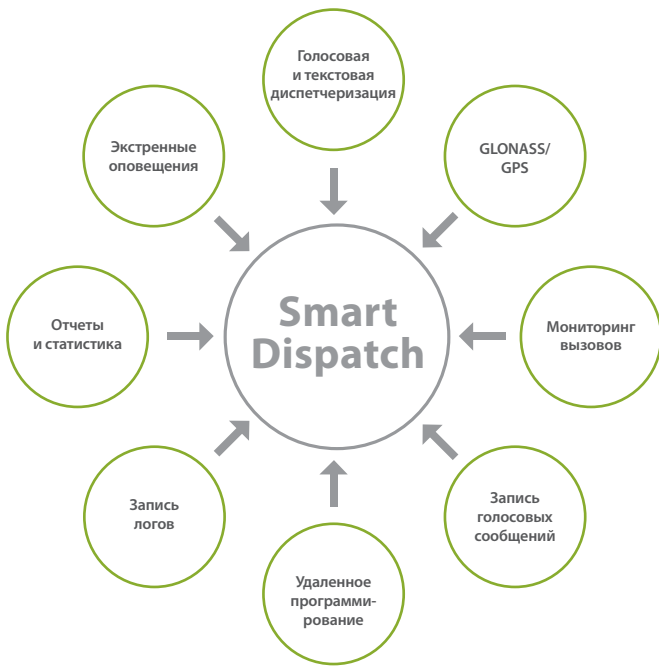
Голосовая и текстовая диспетчеризация

Экстренные оповещения

GLONASS/ GPS

Smart Dispatch

Отчеты и статистика

Мониторинг вызовов

Запись логов

Запись голосовых сообщений

Удаленное программирование